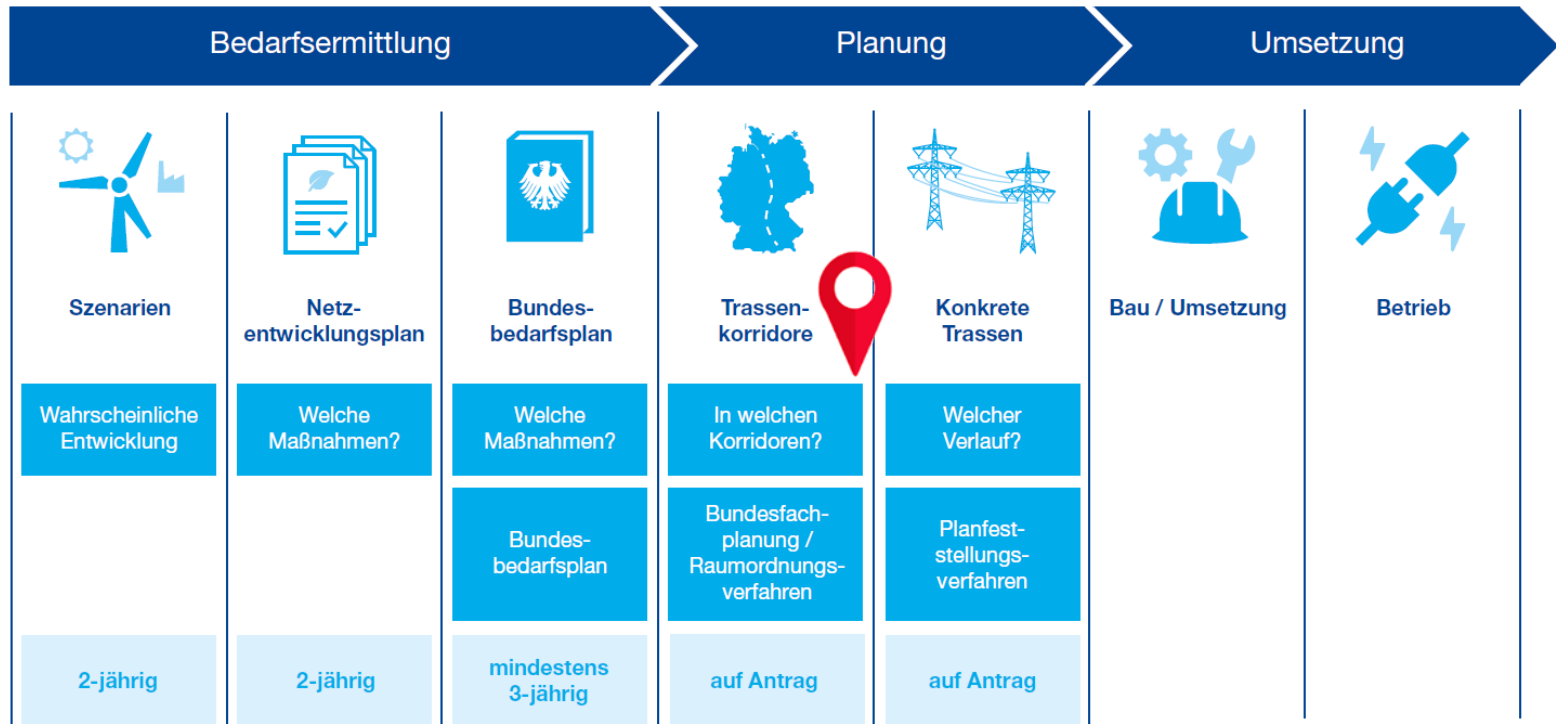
Bedarfsermittlung

Planung

Umsetzung

Szenarien

Wahrscheinliche Entwicklung

2-jährig

Netzentwicklungsplan

Welche Maßnahmen?

2-jährig

Bundesbedarfsplan

Welche Maßnahmen?

Bundesbedarfsplan

mindestens 3-jährig

Trassenkorridore

In welchen Korridoren?

Bundesfachplanung / Raumordnungsverfahren

auf Antrag

Konkrete Trassen

Welcher Verlauf?

Planfeststellungsverfahren

auf Antrag

Bau / Umsetzung

Betrieb